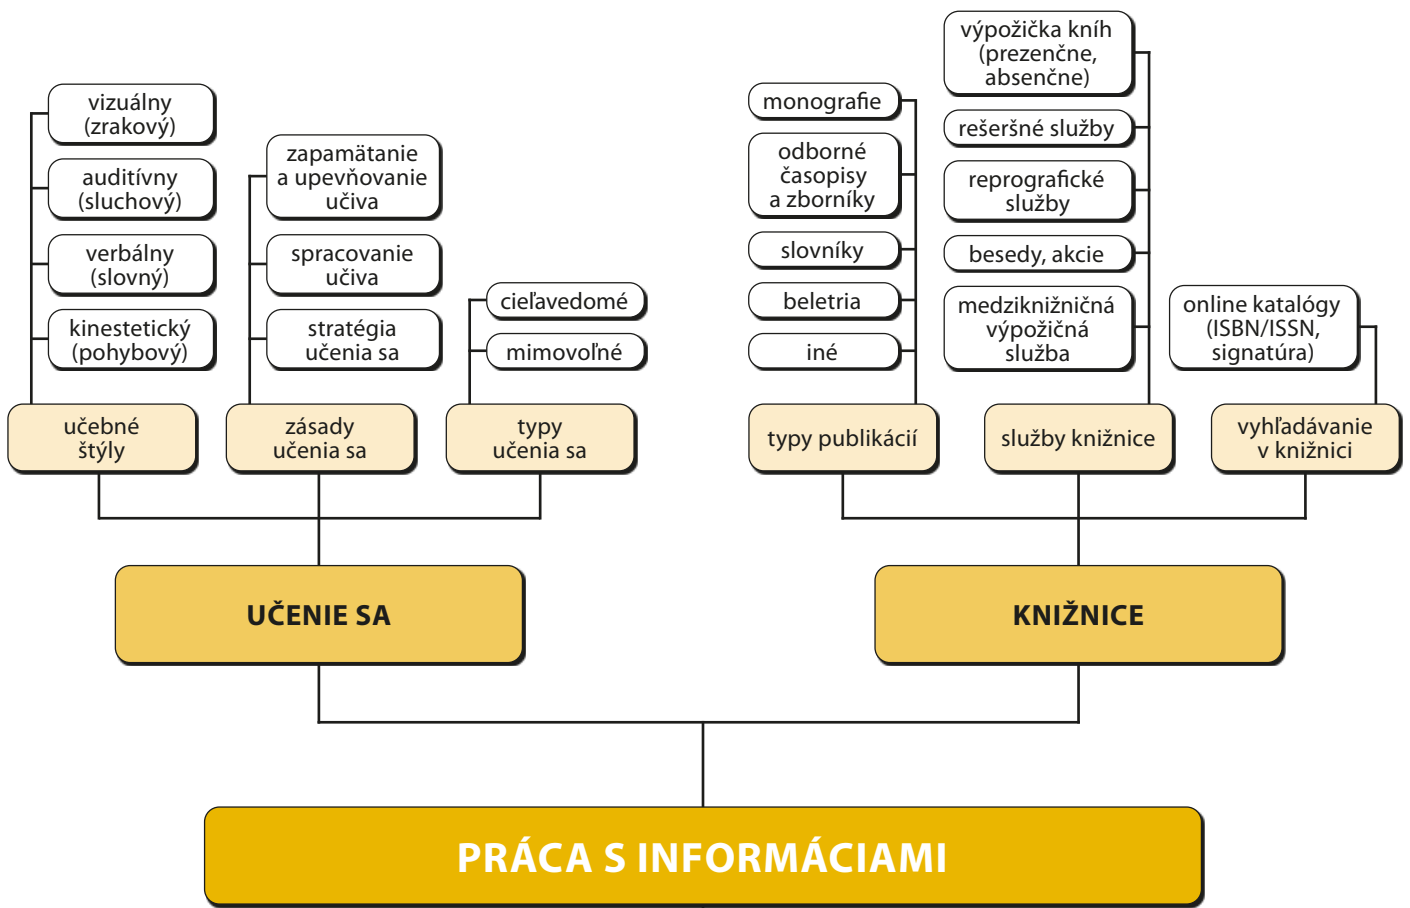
vizuálny (zrakový)

auditívny (sluchový)

verbálny (slovný)

kinestetický (pohybový)

zapamätanie a upevňovanie učiva

spracovanie učiva

stratégia učenia sa

cieľavedomé

mimovoľné

učebné štýly

zásady učenia sa

typy učenia sa

monografie

odborné časopisy a zborníky

slovníky

beletria

iné

výpožička kníh (prezenčne, absenčne)

rešeršné služby

reprografické služby

besedy, akcie

medziknižničná výpožičná služba

online katalógy (ISBN/ISSN, signatúra)

typy publikácií

služby knižnice

vyhľadávanie v knižnici

UČENIE SA

KNIŽNICE

PRÁCA S INFORMÁCIAMI